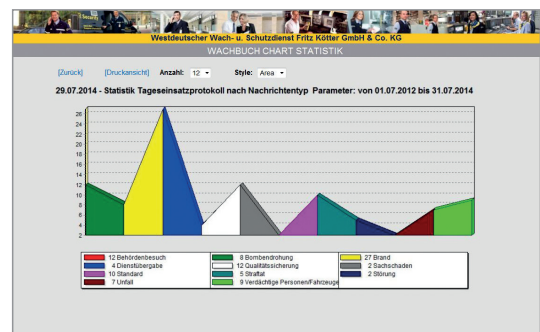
Westdeutscher Wach- u. Schutzdienst Fritz Kötter GmbH & Co. KG

WACHBUCH CHART STATISTIK

[Zurück] [Druckansicht] Anzahl: 12 Style: Area

29.07.2014 - Statistik Tageseinsatzprotokoll nach Nachrichtentyp Parameter: von 01.07.2012 bis 31.07.2014

26
24
22
20
18
16
14
12
10
8
6
4
2

| | | |
|---|---|---|
| 12 Behördenbesuch | 8 Bombendrohung | 27 Brand |
| 4 Dienstübergabe | 12 Qualitätssicherung | 2 Sachschaden |
| 10 Standard | 5 Straftat | 2 Störung |
| 7 Unfall | 9 Verdächtige Personen/Fahrzeuge | |